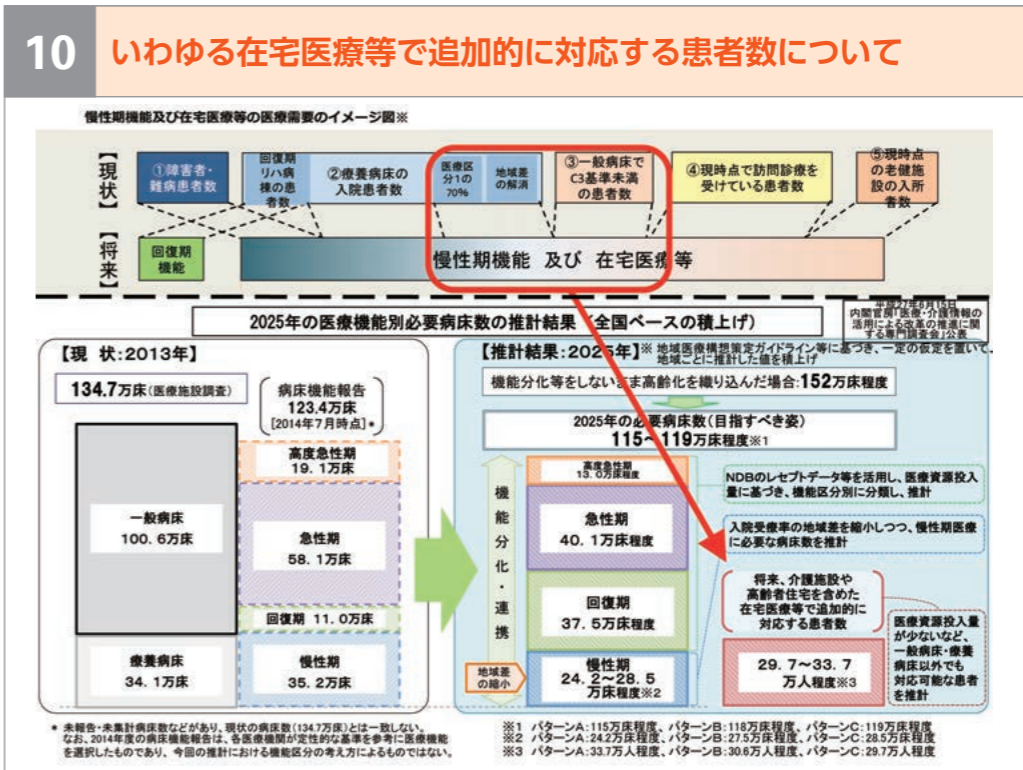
10 いわゆる在宅医療等で追加的に対応する患者数について

慢性期機能及び在宅医療等の医療需要のイメージ図※

【現状】

①障害者・難病患者数

回復期リハ病棟の患者数

②療養病床の入院患者数

医療区分1の70%

地域差の解消

③一般病床でC3基準未満の患者数

④現時点で訪問診療を受けている患者数

⑤現時点の老健施設の入所者数

【将来】

回復期機能

慢性期機能 及び 在宅医療等

平成27年6月15日 内閣官房「医療・介護情報の活用による改革の推進に関する専門調査会」公表

2025年の医療機能別必要病床数の推計結果(全国ベースの積上げ)

【現 状:2013年】

134.7万床(医療施設調査)

病床機能報告 123.4万床 [2014年7月時点]*

一般病床 100.6万床

療養病床 34.1万床

高度急性期 19.1万床

急性期 58.1万床

回復期 11.0万床

慢性期 35.2万床

【推計結果:2025年】※ 地域医療構想策定ガイドライン等に基づき、一定の仮定を置いて、地域ごとに推計した値を積上げ

機能分化等をしないまま高齢化を織り込んだ場合:152万床程度

2025年の必要病床数(目指すべき姿) 115~119万床程度※1

機能分化・連携

高度急性期 13.0万床程度

急性期 40.1万床程度

回復期 37.5万床程度

慢性期 24.2~28.5万床程度※2

地域差の縮小

NDBのレセプトデータ等を活用し、医療資源投入量に基づき、機能区分別に分類し、推計

入院受療率の地域差を縮小しつつ、慢性期医療に必要な病床数を推計

将来、介護施設や高齢者住宅を含めた在宅医療等で追加的に対応する患者数

29.7~33.7万人程度※3

医療資源投入量が少ないなど、一般病床・療養病床以外でも対応可能な患者を推計

* 未報告・未集計病床数などがあり、現状の病床数(134.7万床)とは一致しない。なお、2014年度の病床機能報告は、各医療機関が定性的な基準を参考に医療機能を選択したものであり、今回の推計における機能区分の考え方によるものではない。

※1 パターンA:115万床程度、パターンB:118万床程度、パターンC:119万床程度
※2 パターンA:24.2万床程度、パターンB:27.5万床程度、パターンC:28.5万床程度
※3 パターンA:33.7万人程度、パターンB:30.6万人程度、パターンC:29.7万人程度